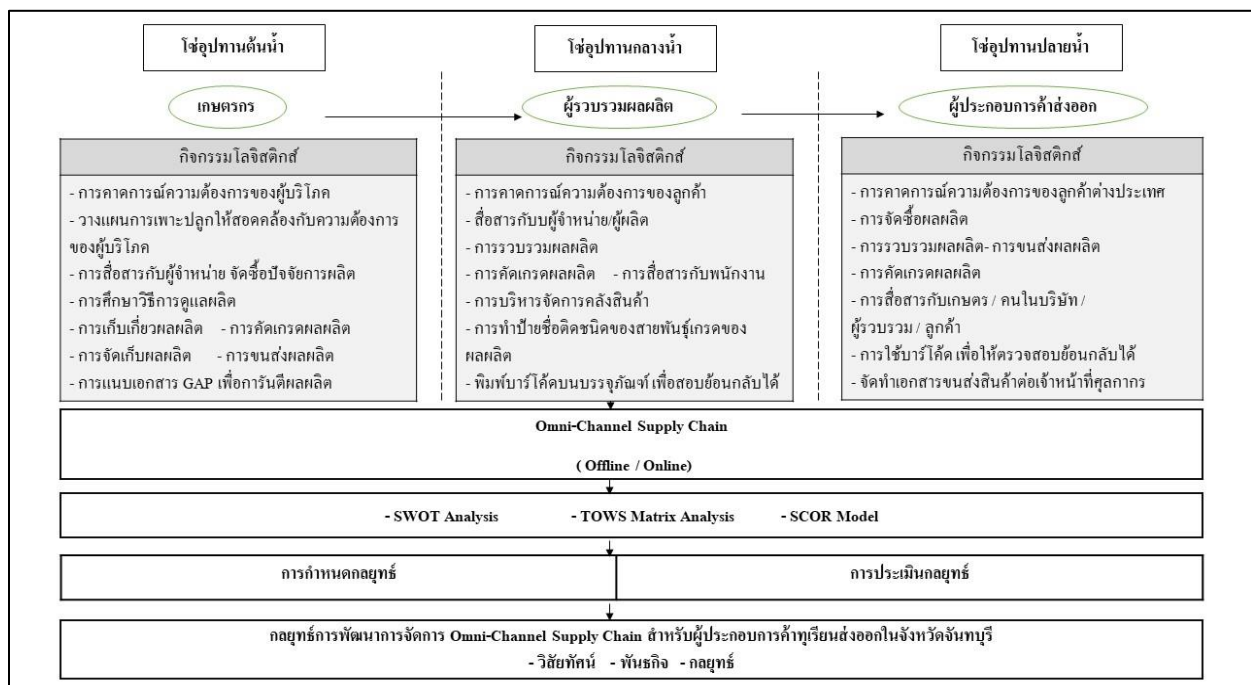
โซ่อุปทานต้นน้ำ

เกษตรกร

กิจกรรมโลจิสติกส์

- การคาดการณ์ความต้องการของผู้บริโภค
- วางแผนการเพาะปลูกให้สอดคล้องกับความต้องการของผู้บริโภค
- การสื่อสารกับผู้จำหน่าย จัดซื้อปัจจัยการผลิต
- การศึกษาวิธีการดูแลผลิต
- การเก็บเกี่ยวผลผลิต - การคัดเกรดผลผลิต
- การจัดเก็บผลผลิต - การขนส่งผลผลิต
- การแนบเอกสาร GAP เพื่อการันตีผลผลิต

โซ่อุปทานกลางน้ำ

ผู้รวบรวมผลผลิต

กิจกรรมโลจิสติกส์

- การคาดการณ์ความต้องการของลูกค้า
- สื่อสารกับผู้จำหน่าย/ผู้ผลิต
- การรวบรวมผลผลิต
- การคัดเกรดผลผลิต - การสื่อสารกับพนักงาน
- การบริหารจัดการคลังสินค้า
- การทำป้ายชื่อติดชนิดของสายพันธุ์เกรดของผลผลิต
- พิมพ์บาร์โค้ดบนบรรจุภัณฑ์ เพื่อสอบย้อนกลับได้

โซ่อุปทานปลายน้ำ

ผู้ประกอบการค้าส่งออก

กิจกรรมโลจิสติกส์

- การคาดการณ์ความต้องการของลูกค้าต่างประเทศ
- การจัดซื้อผลผลิต
- การรวบรวมผลผลิต- การขนส่งผลผลิต
- การคัดเกรดผลผลิต
- การสื่อสารกับเกษตร / คนในบริษัท / ผู้รวบรวม / ลูกค้า
- การใช้บาร์โค้ด เพื่อให้ตรวจสอบย้อนกลับได้
- จัดทำเอกสารขนส่งสินค้าต่อเจ้าหน้าที่ศุลกากร

Omni-Channel Supply Chain

( Offline / Online)

- SWOT Analysis - TOWS Matrix Analysis - SCOR Model

การกำหนดกลยุทธ์

การประเมินกลยุทธ์

กลยุทธ์การพัฒนาการจัดการ Omni-Channel Supply Chain สำหรับผู้ประกอบการค้าทุเรียนส่งออกในจังหวัดจันทบุรี

- วิสัยทัศน์ - พันธกิจ - กลยุทธ์